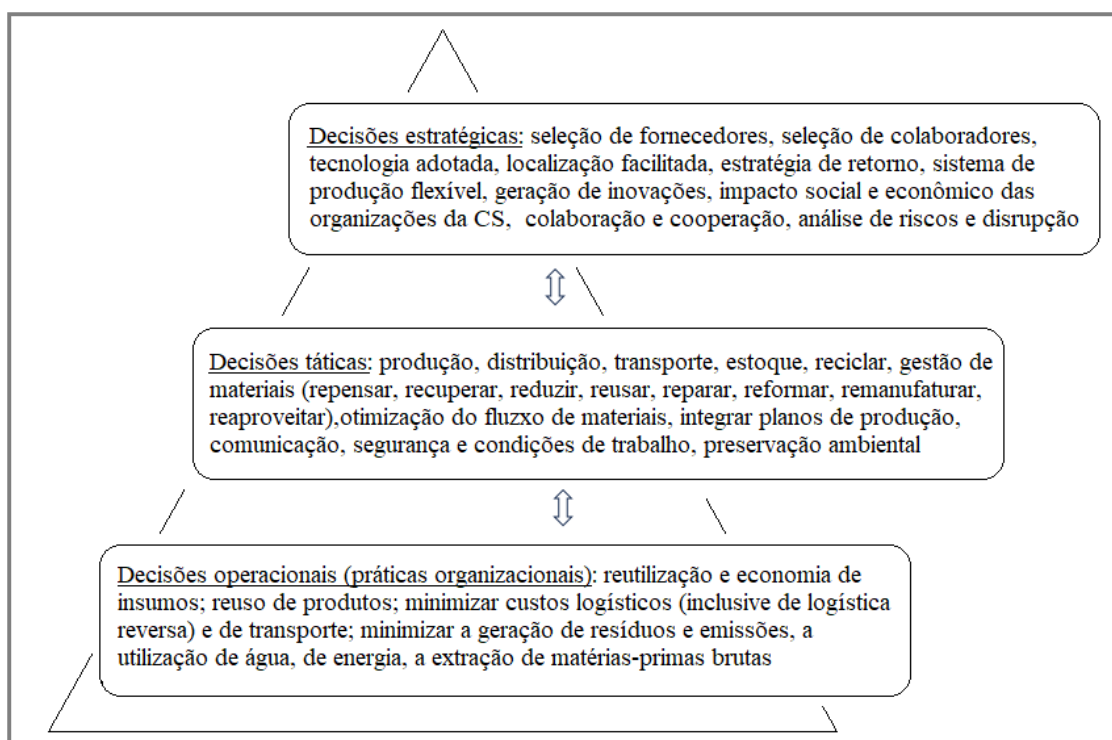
Decisões estratégicas: seleção de fornecedores, seleção de colaboradores, tecnologia adotada, localização facilitada, estratégia de retorno, sistema de produção flexível, geração de inovações, impacto social e econômico das organizações da CS, colaboração e cooperação, análise de riscos e disrupção

Decisões táticas: produção, distribuição, transporte, estoque, reciclar, gestão de materiais (repensar, recuperar, reduzir, reusar, reparar, reformar, remanufaturar, reaproveitar),otimização do fluzxo de materiais, integrar planos de produção, comunicação, segurança e condições de trabalho, preservação ambiental

Decisões operacionais (práticas organizacionais): reutilização e economia de insumos; reuso de produtos; minimizar custos logísticos (inclusive de logística reversa) e de transporte; minimizar a geração de resíduos e emissões, a utilização de água, de energia, a extração de matérias-primas brutas